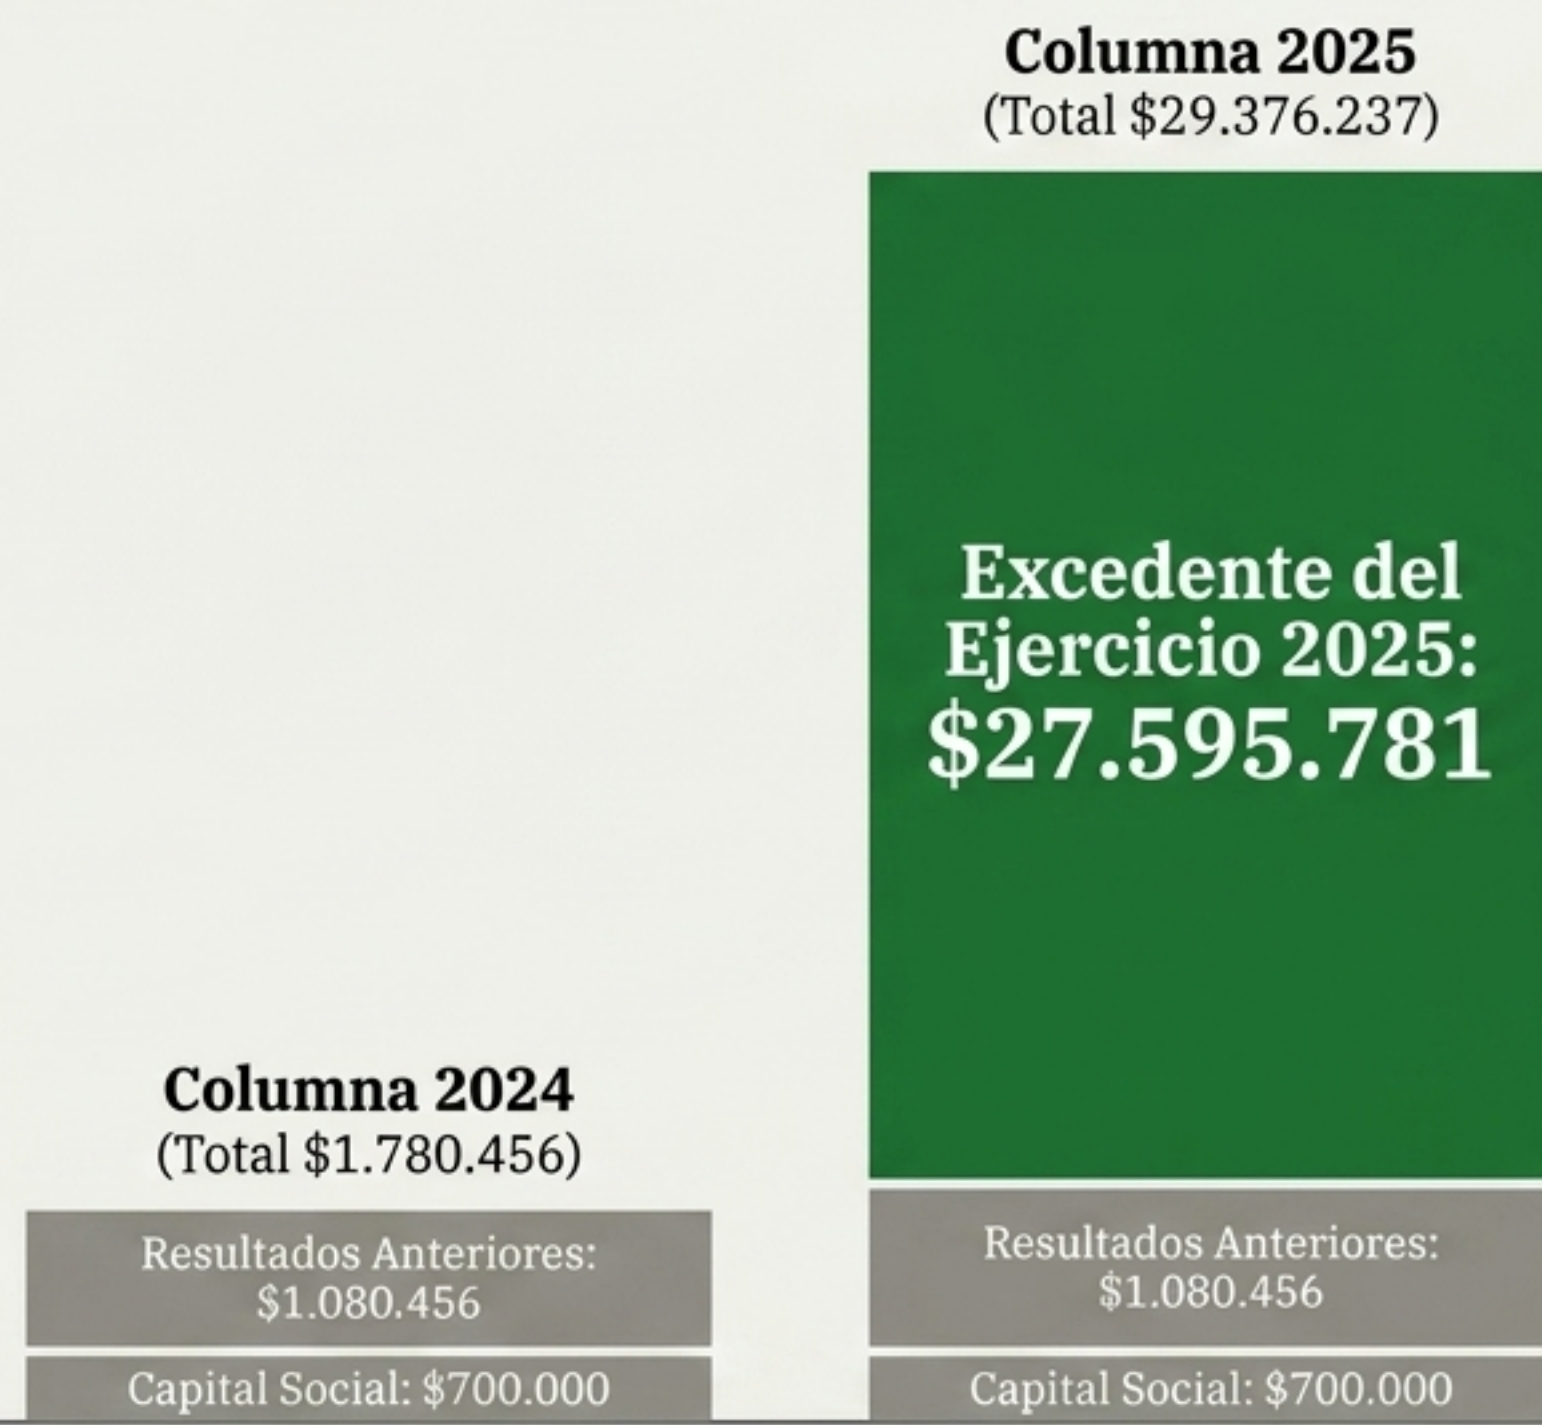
Columna 2025
(Total $29.376.237)

Excedente del Ejercicio 2025:
$27.595.781

Resultados Anteriores: $1.080.456

Capital Social: $700.000

Columna 2024
(Total $1.780.456)

Resultados Anteriores: $1.080.456

Capital Social: $700.000